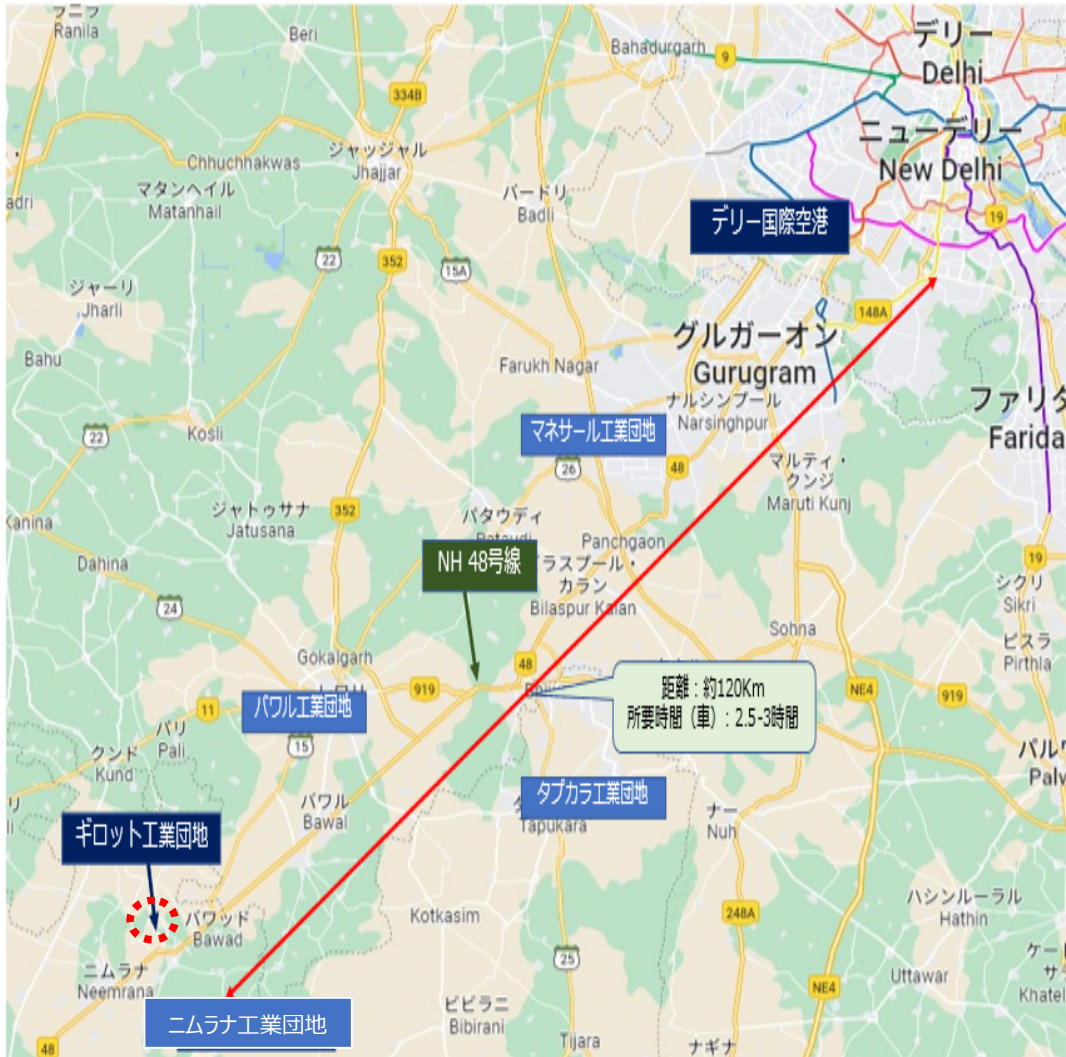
ラニラ
Ranila

Beri

Bahadurgarh
9

デリー
Delhi

334B

ニューデリー
New Delhi

ジャッジャル
Jhajjar

Chhuchhakwas

マタンヘイル
Matanhail

バードリ
Badli

デリー国際空港

19

22

352

15A

ジャーリ
Jharli

148A

グルガーオン
Gurugram

Bahu

Farukh Nagar

ナルシンプール
Narsinghpur

ファリダ
Farida

マネサール工業団地

22

Kosli

26

48

マルティ・クンジ
Maruti Kunj

ジャトゥサナ
Jatusana

352

パタウディ
Pataudi

Kanina

NH 48号線

Panchgaon

ビラスプール・カラン
Bilaspur Kalan

19

Dahina

シクリ
Sikri

24

Sohna

ピスラ
Pirthla

Gokalgarh

48

919

距離：約120Km
所要時間（車）：2.5-3時間

NE4

919

11

パワル工業団地

パリ
Pali

15

クンド
Kund

パルワ
Palw

パワル
Bawal

タプカラ工業団地
Tapukara

ナー
Nuh

ギロット工業団地

ハシンルーラル
Hathin

バワッド
Bawad

Kotkasim

248A

ニムラナ
Neemrana

25

NE4

Uttawar

ケー
Khatel

ニムラナ工業団地

ビビラニ
Bibirani

48

Tijara

ナギナ